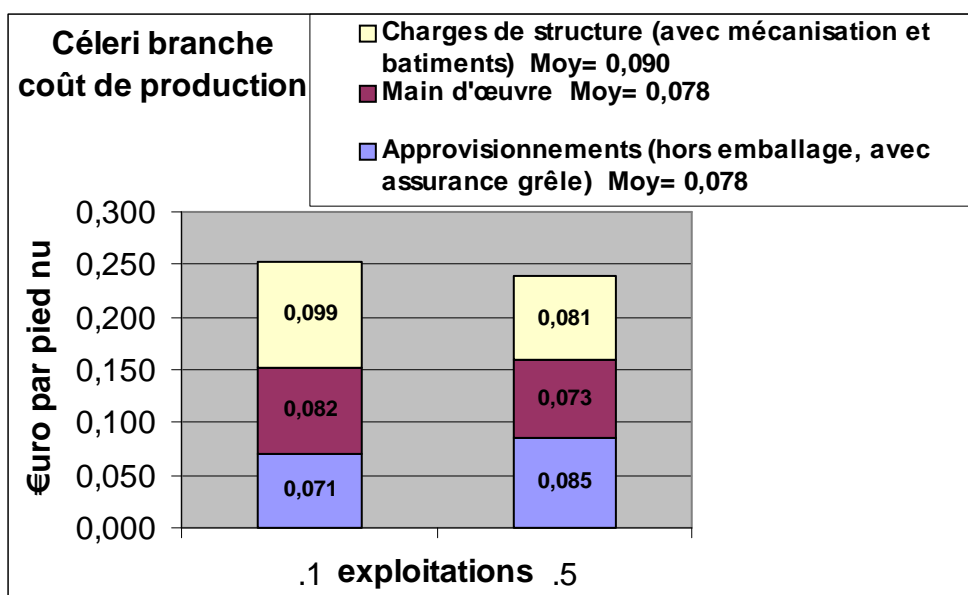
Céleri branche coût de production

Charges de structure (avec mécanisation et batiments) Moy= 0,090
Main d'œuvre Moy= 0,078
Approvisionnements (hors emballage, avec assurance grêle) Moy= 0,078

€uro par pied nu

0,300
0,250
0,200
0,150
0,100
0,050
0,000

0,099
0,082
0,071

0,081
0,073
0,085

.1 exploitations .5